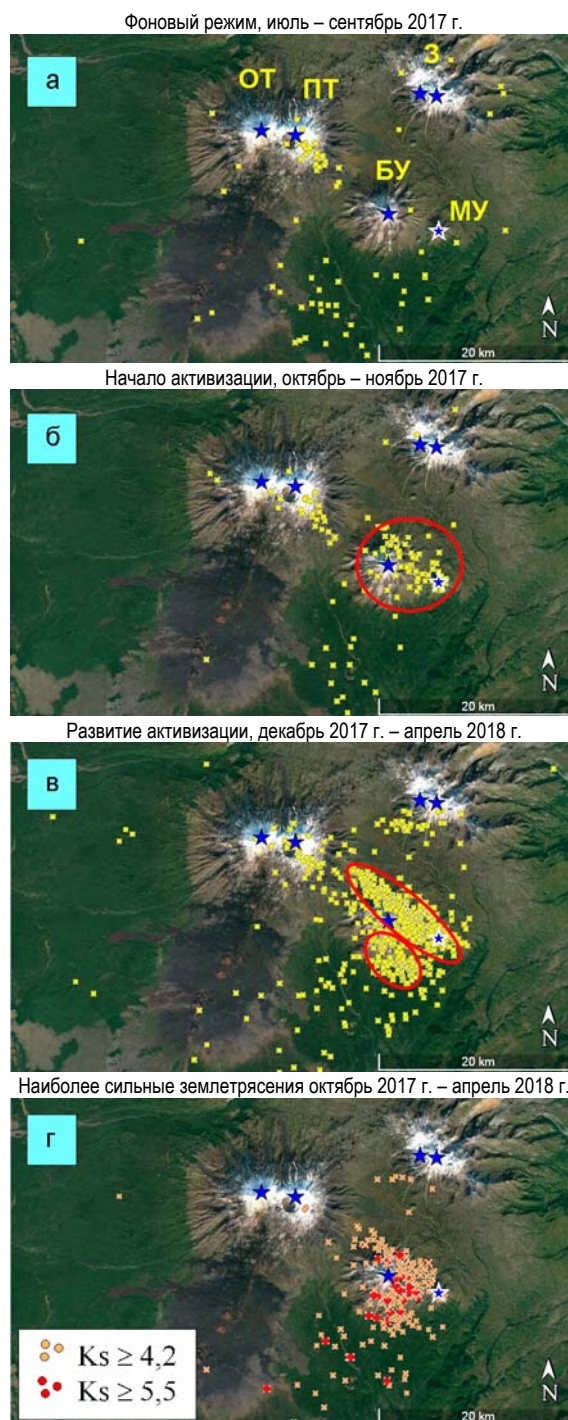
Фоновый режим, июль – сентябрь 2017 г.

а

ОТ

ПТ

З

БУ

МУ

N

20 km

Начало активизации, октябрь – ноябрь 2017 г.

б

N

20 km

Развитие активизации, декабрь 2017 г. – апрель 2018 г.

в

N

20 km

Наиболее сильные землетрясения октябрь 2017 г. – апрель 2018 г.

г

Ks ≥ 4,2

Ks ≥ 5,5

N

20 km